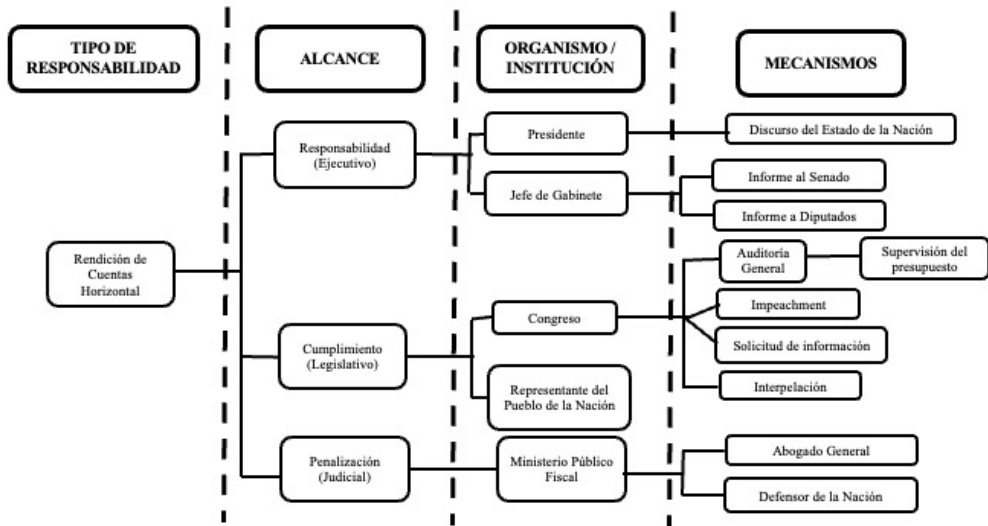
TIPO DE RESPONSABILIDAD

ALCANCE

ORGANISMO / INSTITUCIÓN

MECANISMOS

Rendición de Cuentas Horizontal

Responsabilidad (Ejecutivo)

Presidente

Discurso del Estado de la Nación

Jefe de Gabinete

Informe al Senado

Informe a Diputados

Cumplimiento (Legislativo)

Congreso

Auditoría General

Supervisión del presupuesto

Impeachment

Solicitud de información

Interpelación

Representante del Pueblo de la Nación

Penalización (Judicial)

Ministerio Público Fiscal

Abogado General

Defensor de la Nación